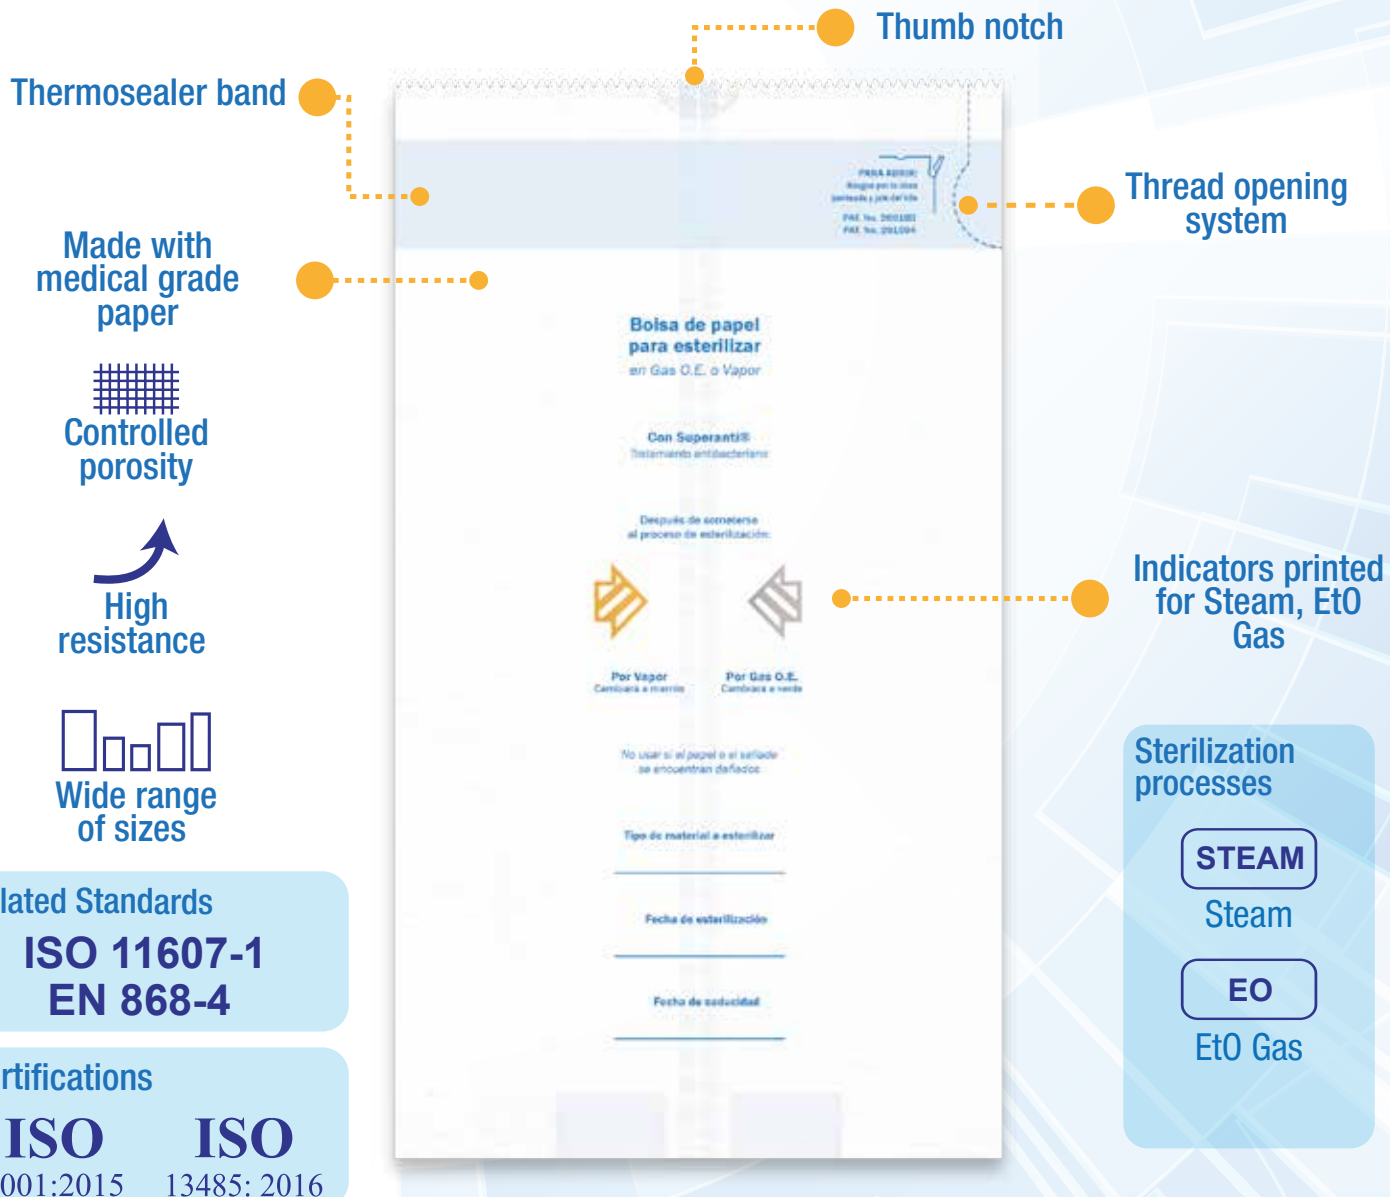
Thumb notch

Thermosealer band

Thread opening system

Made with medical grade paper

Controlled porosity

High resistance

Wide range of sizes

lated Standards
ISO 11607-1
EN 868-4

rtifications
ISO
001:2015
ISO
13485: 2016

PARA ABRIR:
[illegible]
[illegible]
PAT. No. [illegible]
PAT. No. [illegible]

Bolsa de papel para esterilizar
en Gas O.E. o Vapor

Con Superanti®
Tratamiento antibacteriano

Después de someterse al proceso de esterilización:

Por Vapor
Cambiará a marrón

Por Gas O.E.
Cambiará a verde

No usar si el papel o el sellado se encuentran dañados

Tipo de material a esterilizar

Fecha de esterilización

Fecha de caducidad

Indicators printed for Steam, EtO Gas

Sterilization processes
STEAM
Steam
EO
EtO Gas